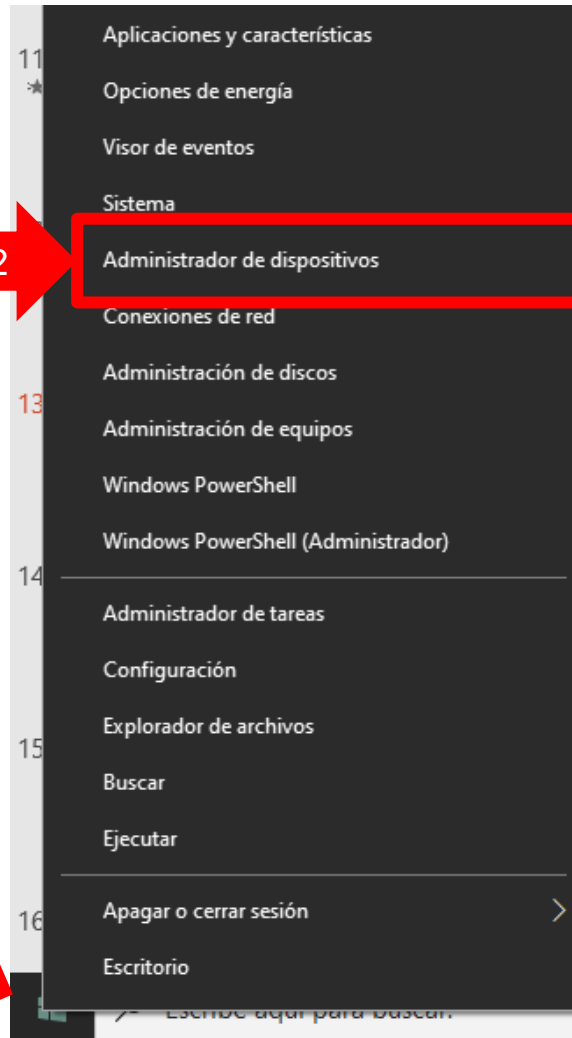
11
13
14
15
16

2

Aplicaciones y características
Opciones de energía
Visor de eventos
Sistema
Administrador de dispositivos
Conexiones de red
Administración de discos
Administración de equipos
Windows PowerShell
Windows PowerShell (Administrador)

Administrador de tareas
Configuración
Explorador de archivos
Buscar
Ejecutar

Apagar o cerrar sesión
Escritorio

Escribe aquí para buscar.